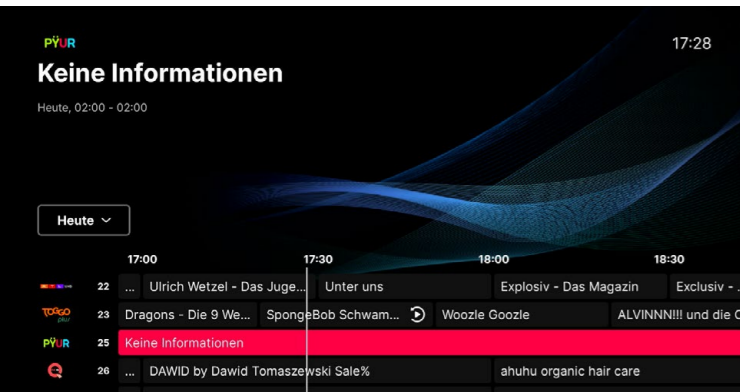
PŸUR

17:28

Keine Informationen

Heute, 02:00 - 02:00

Heute

17:00 17:30 18:00 18:30

| | | | | | |
|---|---|---|---|---|---|
| | 22 | ... | Ulrich Wetzel - Das Juge... | Unter uns | Explosiv - Das Magazin | Exclusiv - |
| TOGGO plus | 23 | Dragons - Die 9 We... | SpongeBob Schwam... | Woozle Goozle | ALVINNN!!! und die C |
| PŸUR | 25 | Keine Informationen | | | |
| | 26 | ... | DAWID by Dawid Tomaszewski Sale% | ahuhu organic hair care | |